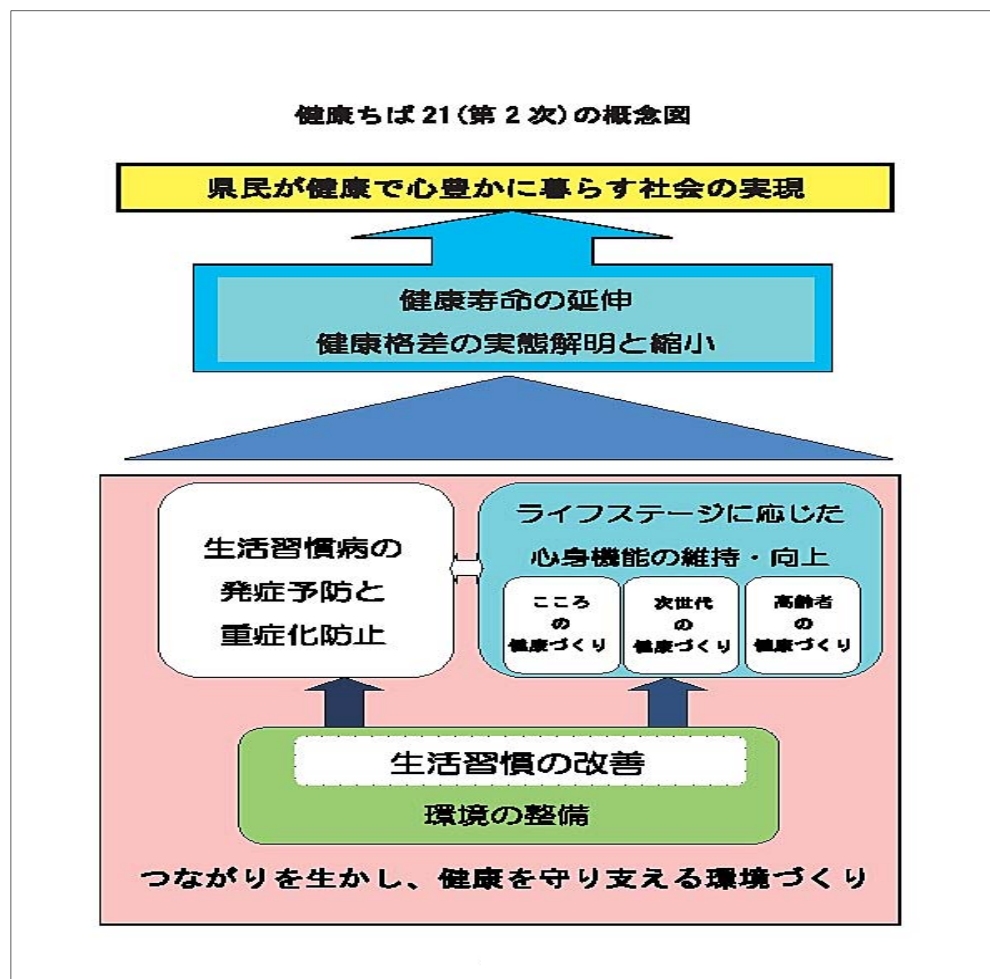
健康ちば21（第２次）の概念図

県民が健康で心豊かに暮らす社会の実現

健康寿命の延伸
健康格差の実態解明と縮小

生活習慣病の
発症予防と
重症化防止

ライフステージに応じた
心身機能の維持・向上

こころ
の
健康づくり

次世代
の
健康づくり

高齢者
の
健康づくり

生活習慣の改善

環境の整備

つながりを生かし、健康を守り支える環境づくり